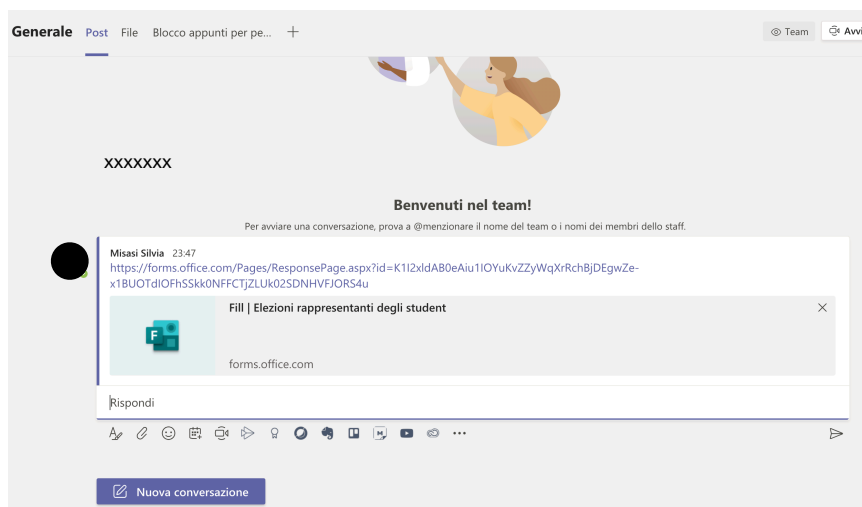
Generale Post File Blocco appunti per pe... +

Team Avvi

XXXXXXX

Benvenuti nel team!

Per avviare una conversazione, prova a @menzionare il nome del team o i nomi dei membri dello staff.

Misasi Silvia 23:47

https://forms.office.com/Pages/ResponsePage.aspx?id=K1I2xldAB0eAiu1IOYuKvZZyWqXrRchBjDEgwZe-x1BUOTdIOFhSSkk0NFFCTjZLUk02SDNHVFJORS4u

Fill | Elezioni rappresentanti degli student

forms.office.com

Rispondi

Nuova conversazione